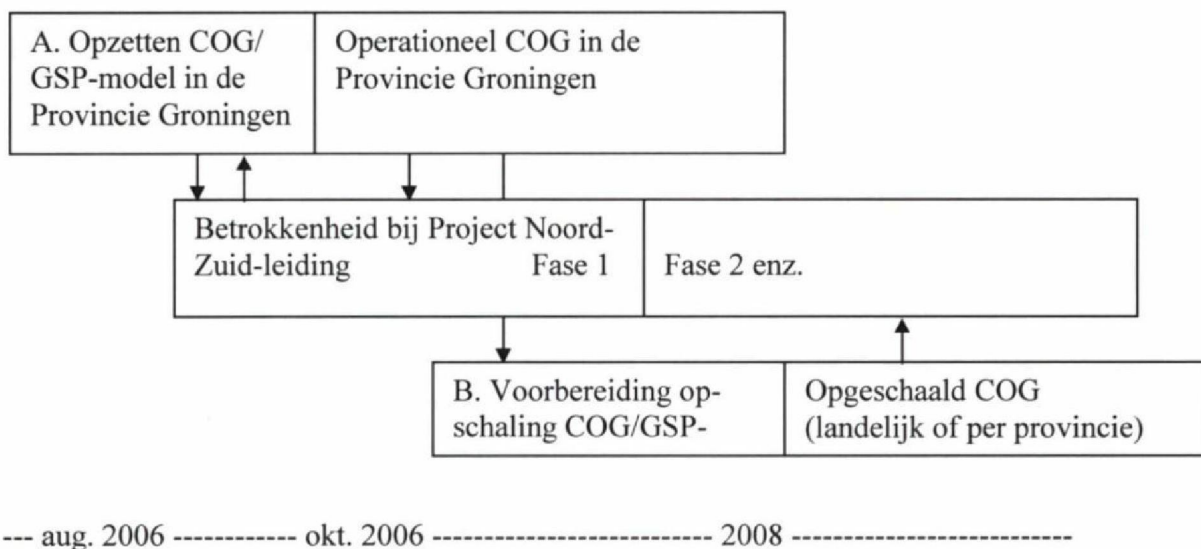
A. Opzetten COG/ GSP-model in de Provincie Groningen

Operationeel COG in de Provincie Groningen

Betrokkenheid bij Project Noord-Zuid-leiding Fase 1

Fase 2 enz.

B. Voorbereiding opschaling COG/GSP-

Opgeschaald COG (landelijk of per provincie)

--- aug. 2006 ------------ okt. 2006 -------------------------- 2008 --------------------------